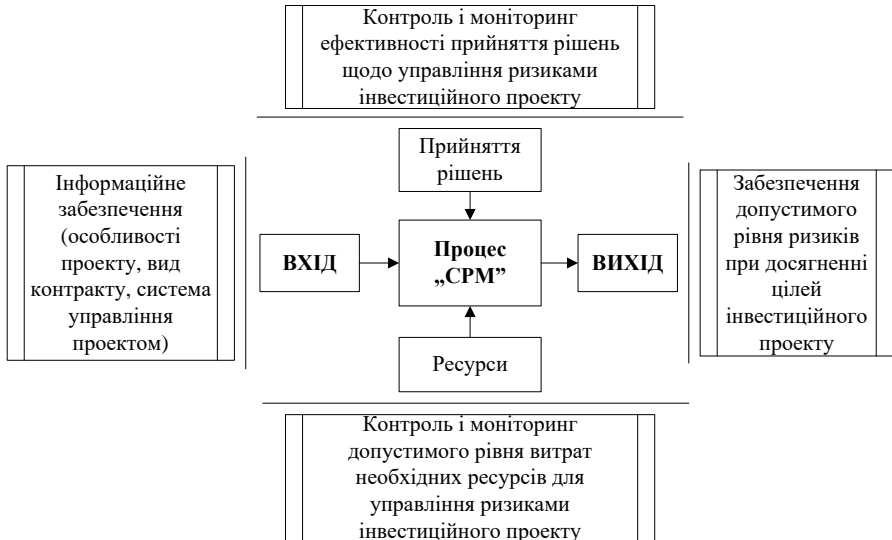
Контроль і моніторинг ефективності прийняття рішень щодо управління ризиками інвестиційного проекту

Інформаційне забезпечення (особливості проекту, вид контракту, система управління проектом)

Прийняття рішень

ВХІД

Процес „СРМ”

ВИХІД

Ресурси

Забезпечення допустимого рівня ризиків при досягненні цілей інвестиційного проекту

Контроль і моніторинг допустимого рівня витрат необхідних ресурсів для управління ризиками інвестиційного проекту